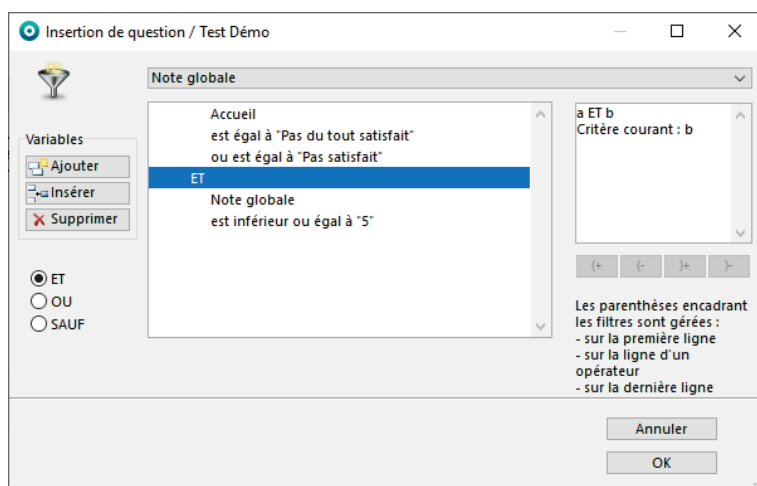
Insertion de question / Test Démo

Note globale

Variables
Ajouter
Insérer
Supprimer

ET
OU
SAUF

Accueil
est égal à "Pas du tout satisfait"
ou est égal à "Pas satisfait"
ET
Note globale
est inférieur ou égal à "5"

a ET b
Critère courant : b

(+ (- )+ )-

Les parenthèses encadrant les filtres sont gérées :
- sur la première ligne
- sur la ligne d'un opérateur
- sur la dernière ligne

Annuler
OK